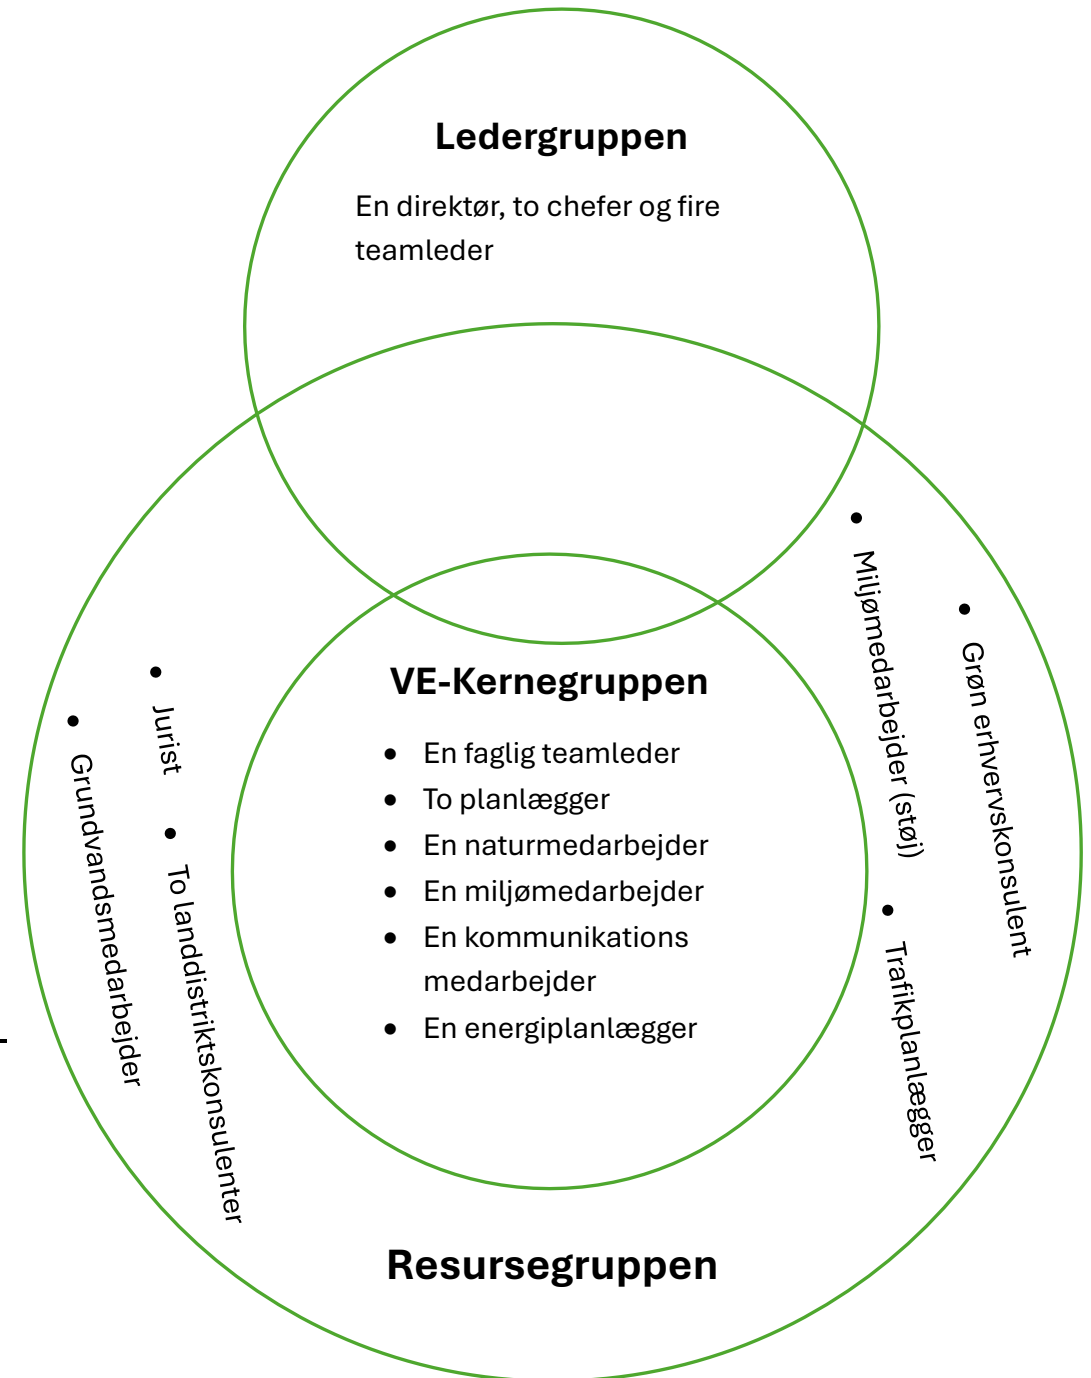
Ledergruppen

En direktør, to chefer og fire teamleder

VE-Kernegruppen

- En faglig teamleder
- To planlægger
- En naturmedarbejder
- En miljømedarbejder
- En kommunikations medarbejder
- En energiplanlægger

- Grundvandsmedarbejder
- Jurist
- To landdistriktskonsulenter

- Miljømedarbejder (støj)
- Trafikplanlægger
- Grøn erhvervskonsulent

Resursegruppen